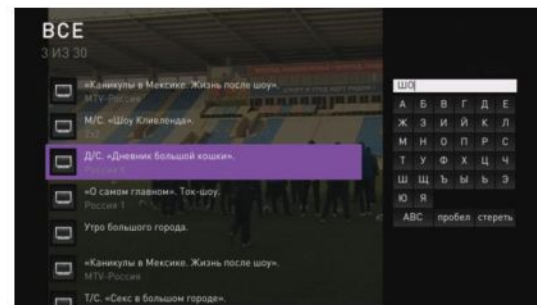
ВСЕ
3 ИЗ 30

«Каникулы в Мексике. Жизнь после шоу».
MTV-Россия

М/С. «Шоу Кливленда».
2x2

Д/С. «Дневник большой кошки».
Россия К

«О самом главном». Ток-шоу.
Россия 1

Утро большого города.

«Каникулы в Мексике. Жизнь после шоу».
MTV-Россия

Т/С. «Секс в большом городе».

шо

| А | Б | В | Г | Д | Е |
|---|---|---|---|---|---|
| Ж | З | И | Й | К | Л |
| М | Н | О | П | Р | С |
| Т | У | Ф | Х | Ц | Ч |
| Ш | Щ | Ъ | Ы | Ь | Э |
| Ю | Я | | | | |

ABC пробел стереть